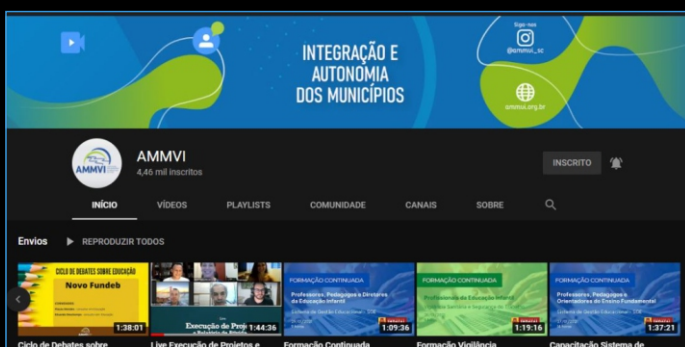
INTEGRAÇÃO E AUTONOMIA DOS MUNICÍPIOS

Siga-nos
@ammvi_sc
ammvi.org.br

AMMVI
AMMVI
4,46 mil inscritos
INSCRITO

INÍCIO VÍDEOS PLAYLISTS COMUNIDADE CANAIS SOBRE

Envios REPRODUZIR TODOS

CICLO DE DEBATES SOBRE EDUCAÇÃO
Novo Fundeb
1:38:01
Ciclo de Debates sobre

Execução de Proj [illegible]
1:44:36
Live Execução de Projetos e

FORMAÇÃO CONTINUADA
Professores, Pedagogos e Diretores da Educação Infantil
1:09:36
Formação Continuada

FORMAÇÃO CONTINUADA
Profissionais da Educação Infantil
1:19:16
Formação Vigilância

FORMAÇÃO CONTINUADA
Professores, Pedagogos e Orientadores do Ensino Fundamental
1:37:21
Capacitação Sistema de